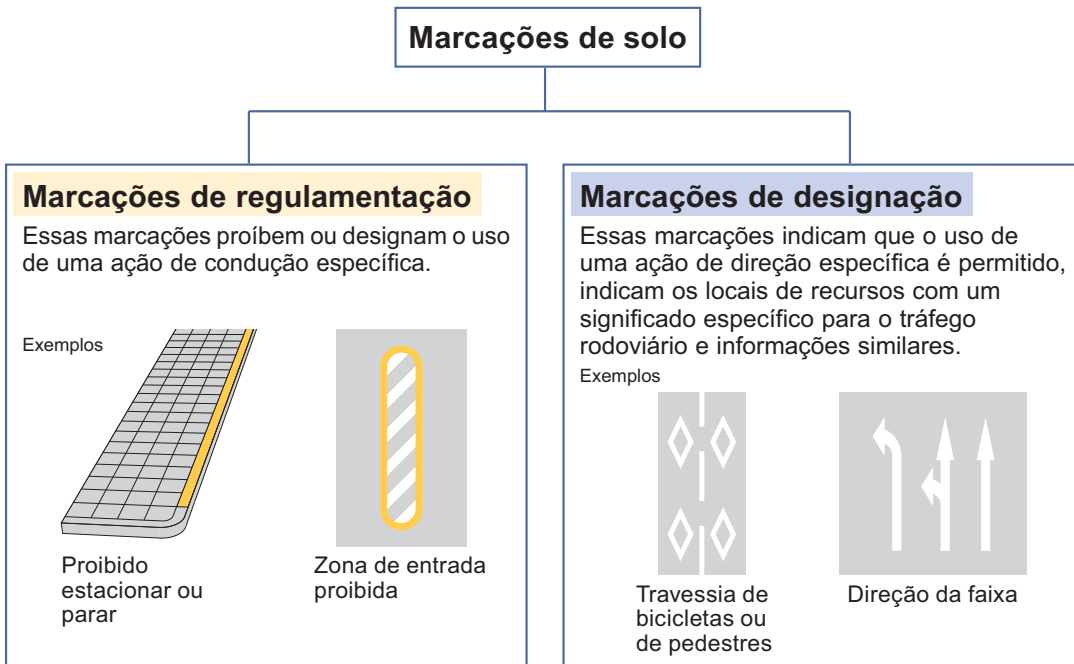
Marcações de solo

Marcações de regulamentação

Essas marcações proíbem ou designam o uso de uma ação de condução específica.

Exemplos

Proibido estacionar ou parar

Zona de entrada proibida

Marcações de designação

Essas marcações indicam que o uso de uma ação de direção específica é permitido, indicam os locais de recursos com um significado específico para o tráfego rodoviário e informações similares.

Exemplos

Travessia de bicicletas ou de pedestres

Direção da faixa